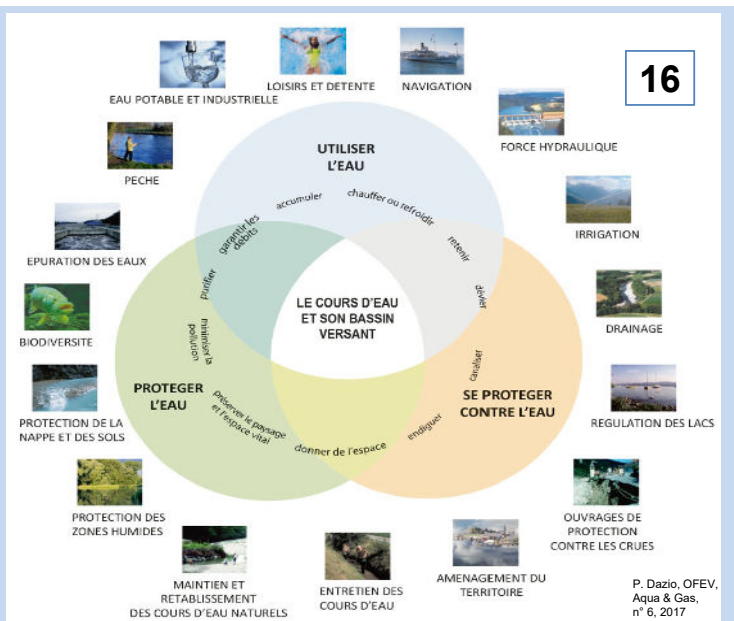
16

EAU POTABLE ET INDUSTRIELLE

LOISIRS ET DETENTE

NAVIGATION

FORCE HYDRAULIQUE

PECHE

IRRIGATION

EPURATION DES EAUX

DRAINAGE

BIODIVERSITE

REGULATION DES LACS

PROTECTION DE LA NAPPE ET DES SOLS

PROTECTION DES ZONES HUMIDES

OUVRAGES DE PROTECTION CONTRE LES CRUES

MAINTIEN ET RETABLISSEMENT DES COURS D'EAU NATURELS

ENTRETIEN DES COURS D'EAU

AMENAGEMENT DU TERRITOIRE

UTILISER L'EAU

accumuler

chauffer ou refroidir

garantir les débits

retenir

dévier

purifier

minimiser la pollution

LE COURS D'EAU ET SON BASSIN VERSANT

canaliser

PROTEGER L'EAU

SE PROTEGER CONTRE L'EAU

préserver le paysage et l'espace vital

endiguer

donner de l'espace

P. Dazio, OFEV, Aqua & Gas, n° 6, 2017